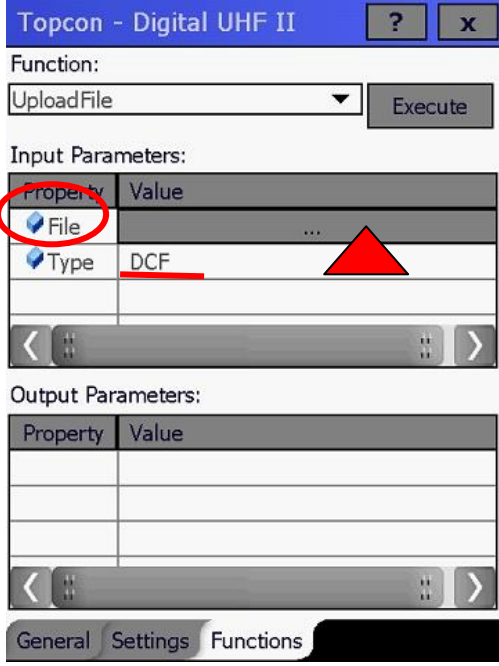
Topcon - Digital UHF II
?
x

Function:
UploadFile
Execute

Input Parameters:

| Property | Value |
|---|---|
| File | ... |
| Type | DCF |
| | |

Output Parameters:

| Property | Value |
|---|---|
| | |
| | |
| | |

General
Settings
Functions